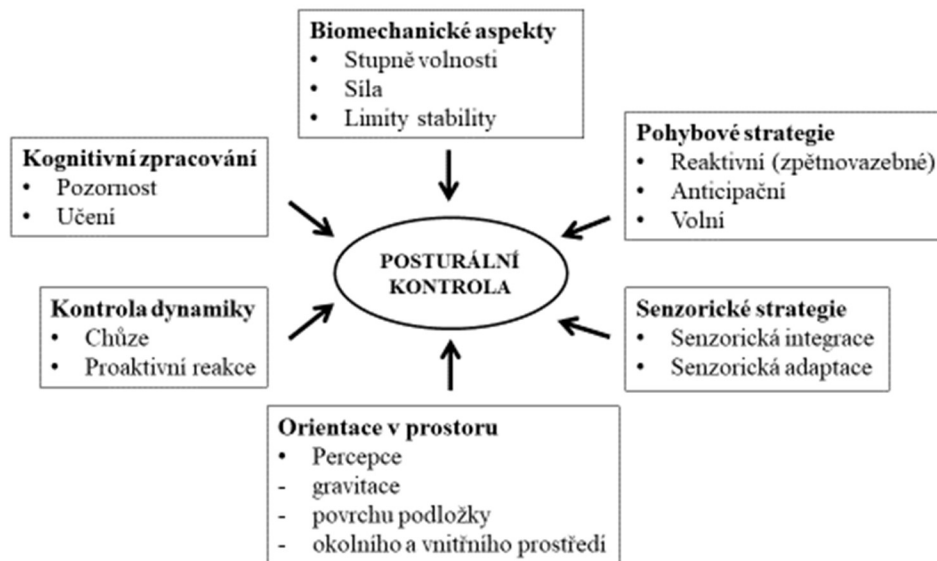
**Biomechanické aspekty**
- Stupně volnosti
- Síla
- Limity stability

**Kognitivní zpracování**
- Pozornost
- Učení

**Pohybové strategie**
- Reaktivní (zpětnovazebné)
- Anticipační
- Volní

POSTURÁLNÍ KONTROLA

**Kontrola dynamiky**
- Chůze
- Proaktivní reakce

**Senzorické strategie**
- Senzorická integrace
- Senzorická adaptace

**Orientace v prostoru**
- Percepce
- gravitace
- povrchu podložky
- okolního a vnitřního prostředí